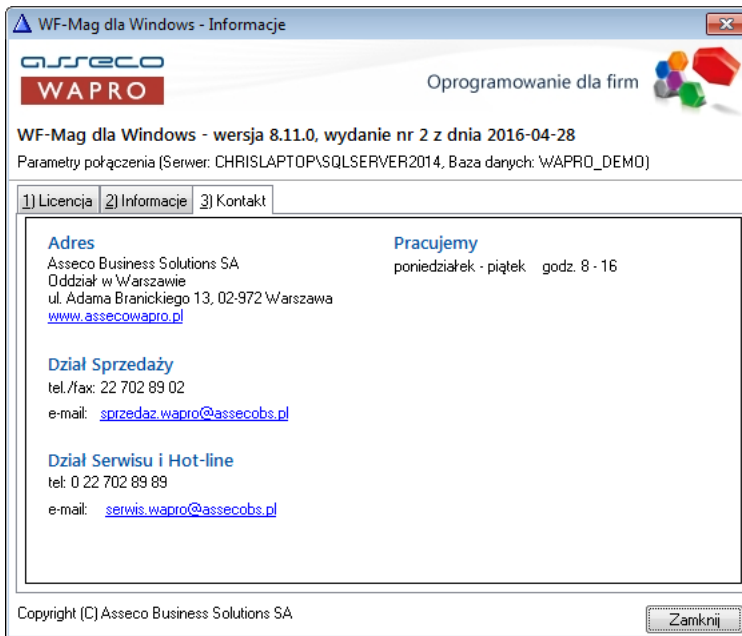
WF-Mag dla Windows - Informacje

asseco
WAPRO

Oprogramowanie dla firm

WF-Mag dla Windows - wersja 8.11.0, wydanie nr 2 z dnia 2016-04-28

Parametry połączenia (Serwer: CHRISLAPTOP\SQLSERVER2014, Baza danych: WAPRO_DEMO)

1) Licencja | 2) Informacje | 3) Kontakt

Adres
Asseco Business Solutions SA
Oddział w Warszawie
ul. Adama Branickiego 13, 02-972 Warszawa
www.assecowapro.pl

Pracujemy
poniedziałek - piątek godz. 8 - 16

Dział Sprzedaży
tel./fax: 22 702 89 02
e-mail: sprzedaz.wapro@assecobs.pl

Dział Serwisu i Hot-line
tel: 0 22 702 89 89
e-mail: serwis.wapro@assecobs.pl

Copyright (C) Asseco Business Solutions SA

Zamknij